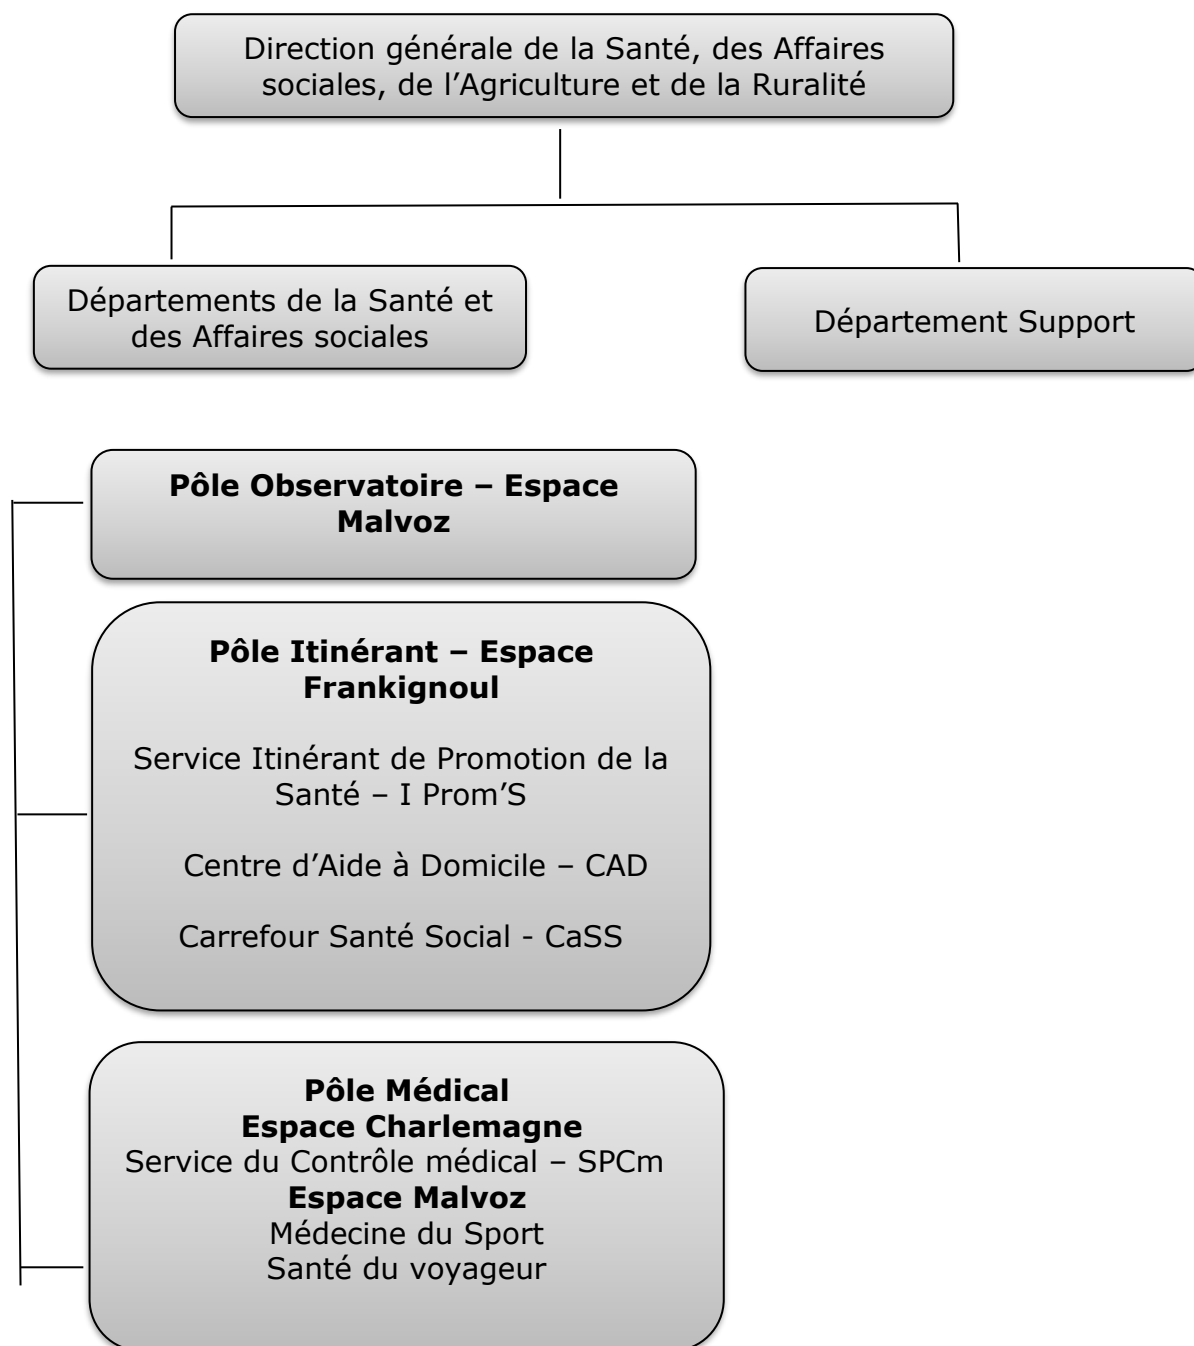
Direction générale de la Santé, des Affaires sociales, de l’Agriculture et de la Ruralité

Départements de la Santé et des Affaires sociales

Département Support

**Pôle Observatoire – Espace Malvoz**

**Pôle Itinérant – Espace Frankignoul**

Service Itinérant de Promotion de la Santé – I Prom’S

Centre d’Aide à Domicile – CAD

Carrefour Santé Social - CaSS

**Pôle Médical**
**Espace Charlemagne**
Service du Contrôle médical – SPCm
**Espace Malvoz**
Médecine du Sport
Santé du voyageur